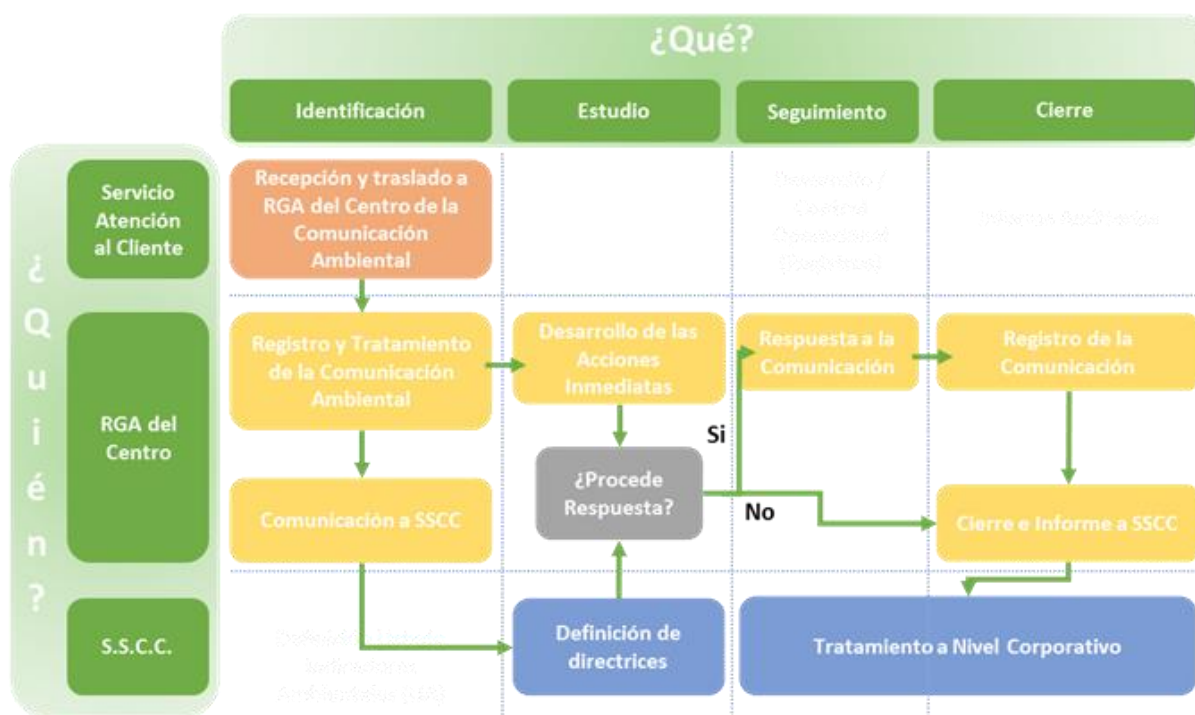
¿Qué?

Identificación

Estudio

Seguimiento

Cierre

¿Quién?

Servicio Atención al Cliente

RGA del Centro

S.S.C.C.

Recepción y traslado a RGA del Centro de la Comunicación Ambiental

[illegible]

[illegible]

Registro y Tratamiento de la Comunicación Ambiental

Desarrollo de las Acciones Inmediatas

Respuesta a la Comunicación

Registro de la Comunicación

Si

¿Procede Respuesta?

No

Comunicación a SSCC

Cierre e Informe a SSCC

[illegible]

Definición de directrices

Tratamiento a Nivel Corporativo